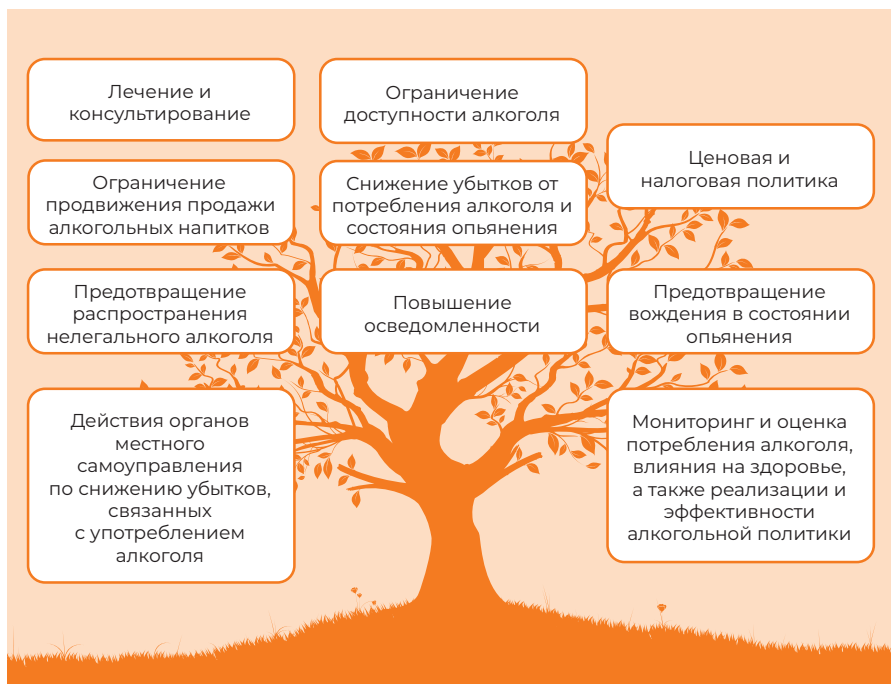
Лечение и консультирование

Ограничение доступности алкоголя

Ценовая и налоговая политика

Ограничение продвижения продажи алкогольных напитков

Снижение убытков от потребления алкоголя и состояния опьянения

Предотвращение распространения нелегального алкоголя

Повышение осведомленности

Предотвращение вождения в состоянии опьянения

Действия органов местного самоуправления по снижению убытков, связанных с употреблением алкоголя

Мониторинг и оценка потребления алкоголя, влияния на здоровье, а также реализации и эффективности алкогольной политики